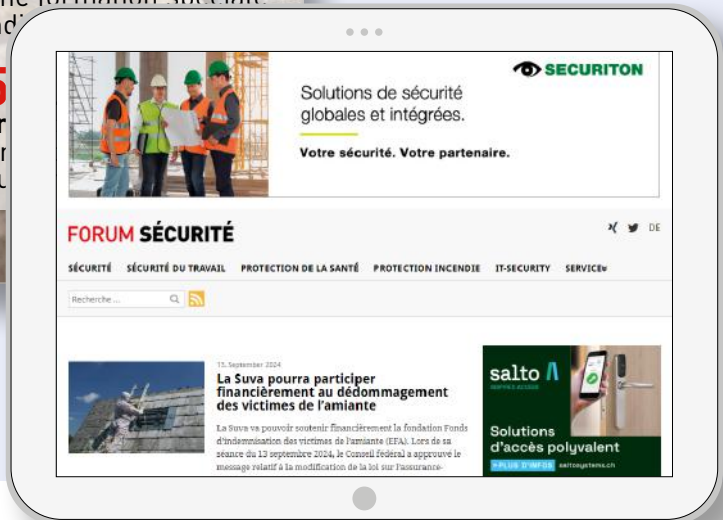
SECURITON

Solutions de sécurité globales et intégrées.

Votre sécurité. Votre partenaire.

FORUM SÉCURITÉ

DE

SÉCURITÉ SÉCURITÉ DU TRAVAIL PROTECTION DE LA SANTÉ PROTECTION INCENDIE IT-SECURITY SERVICE

Recherche ...

13. September 2024

La Suva pourra participer financièrement au dédommagement des victimes de l'amiante

La Suva va pouvoir soutenir financièrement la fondation Fonds d'indemnisation des victimes de l'amiante (EFA). Lors de sa séance du 13 septembre 2024, le Conseil fédéral a approuvé le message relatif à la modification de la loi sur l'assurance-

salto

Solutions d'accès polyvalent

+ PLUS D'INFOS saltosystems.ch